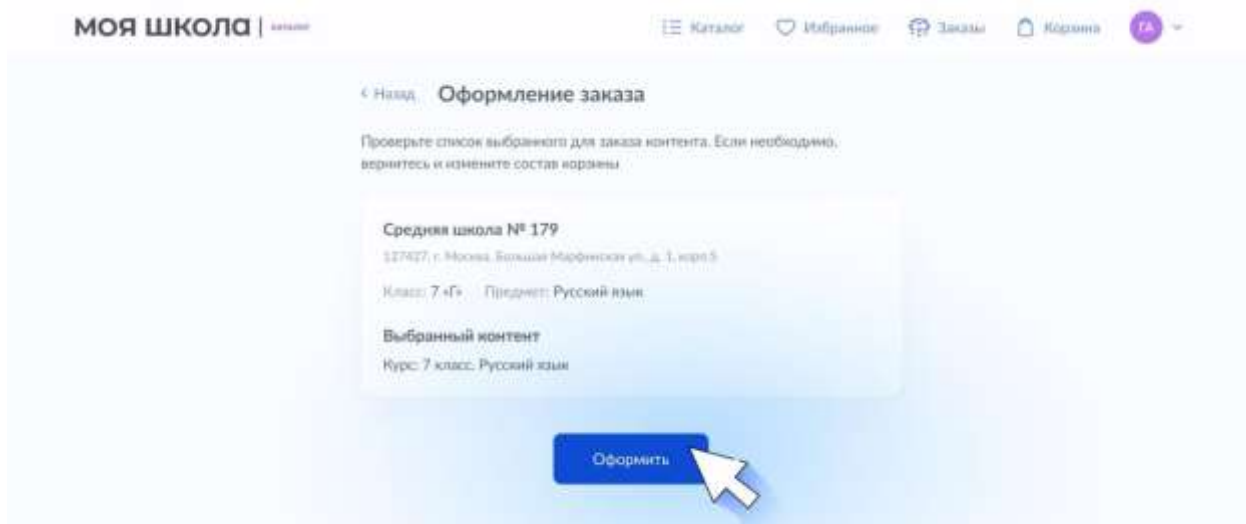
МОЯ ШКОЛА | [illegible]

Каталог Избранное Заказы Корзина ГА

‹ Назад Оформление заказа

Проверьте список выбранного для заказа контента. Если необходимо, вернитесь и измените состав корзины

Средняя школа № 179

127427, г. Москва, Большая Марфинская ул., д. 1, корп.5

Класс: 7 «Г» Предмет: Русский язык

Выбранный контент

Курс: 7 класс. Русский язык

Оформить